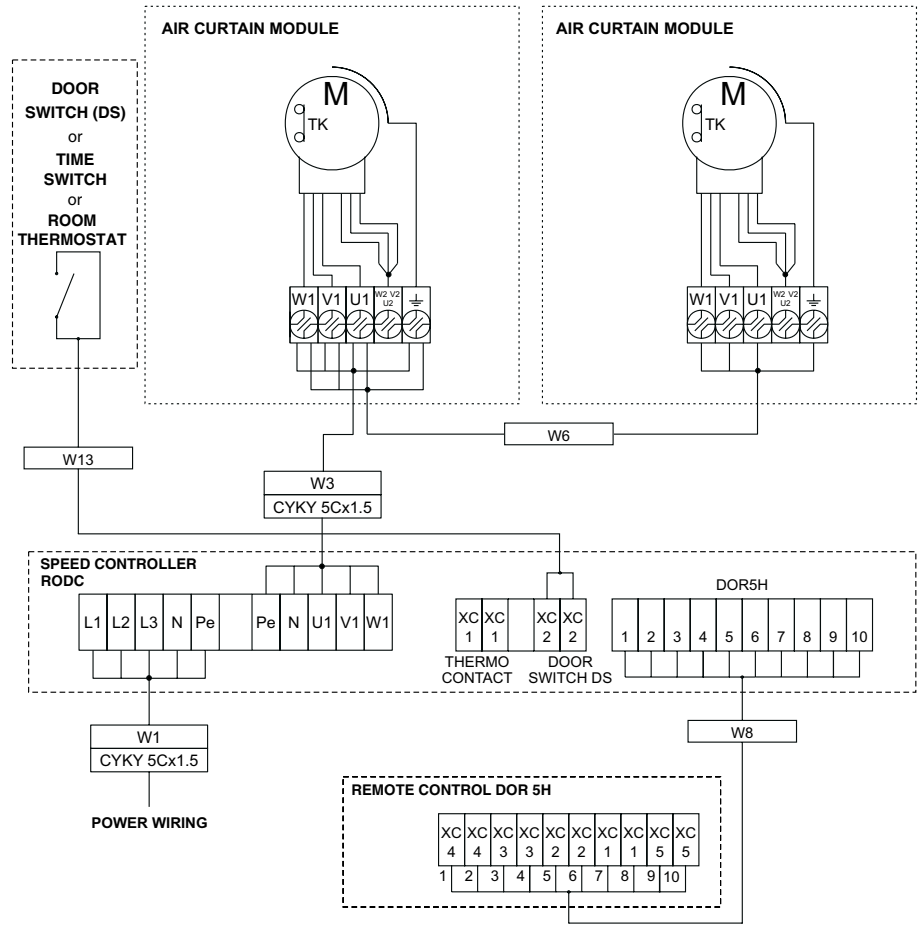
DOOR SWITCH (DS)
or
TIME SWITCH
or
ROOM THERMOSTAT

AIR CURTAIN MODULE

M
TK

W1 V1 U1 W2 V2 U2

AIR CURTAIN MODULE

M
TK

W1 V1 U1 W2 V2 U2

W13

W6

W3
CYKY 5Cx1.5

SPEED CONTROLLER
RODC

L1 L2 L3 N Pe Pe N U1 V1 W1

XC 1 XC 1 XC 2 XC 2
THERMO CONTACT
DOOR SWITCH DS

DOR5H
1 2 3 4 5 6 7 8 9 10

W1
CYKY 5Cx1.5

POWER WIRING

W8

REMOTE CONTROL DOR 5H

XC 4 XC 4 XC 3 XC 3 XC 2 XC 2 XC 1 XC 1 XC 5 XC 5
1 2 3 4 5 6 7 8 9 10